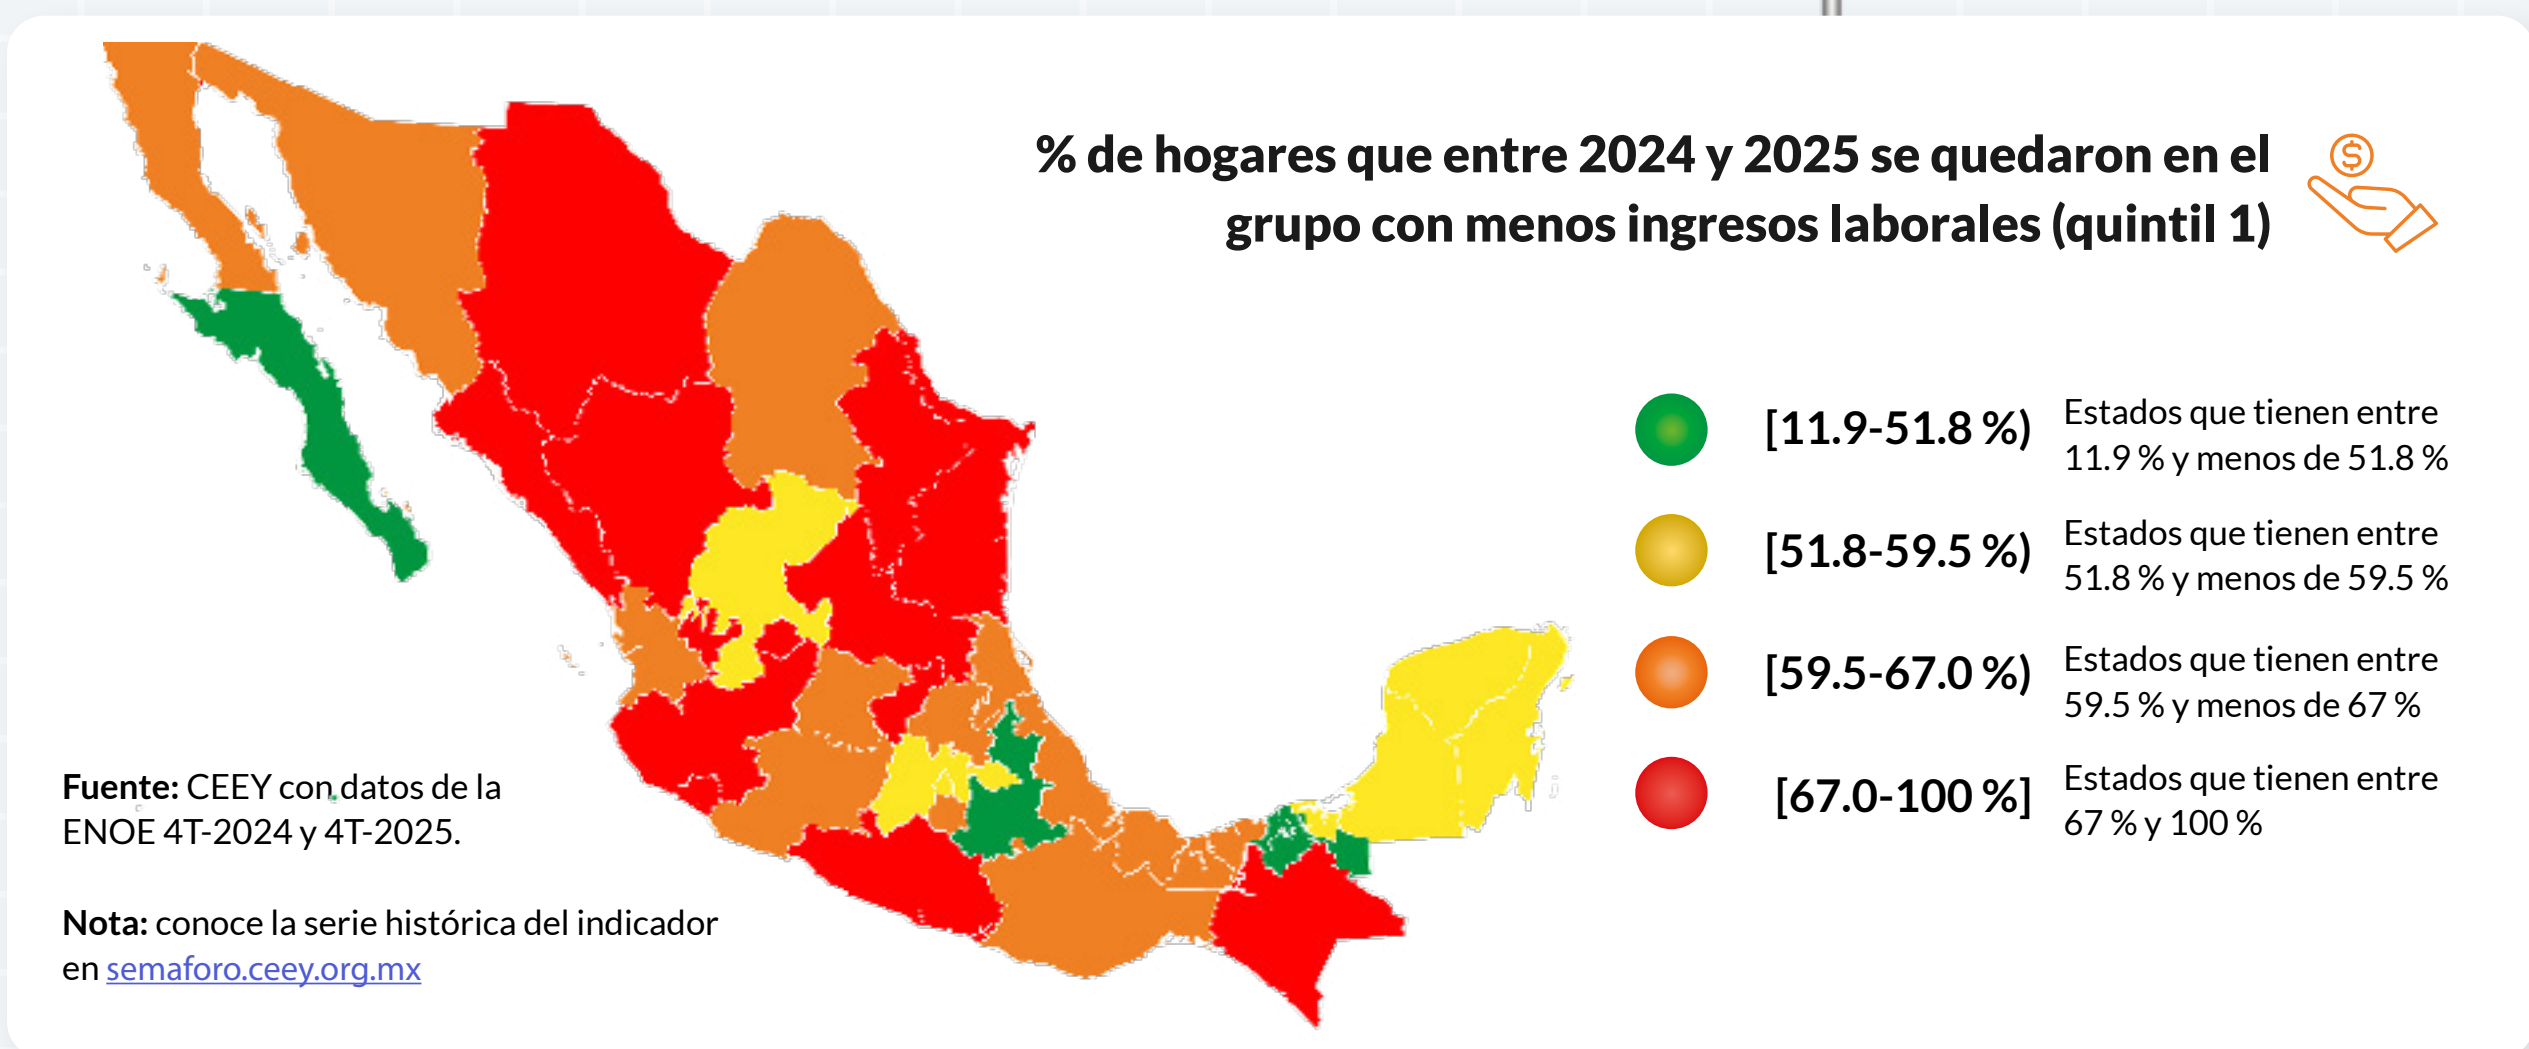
% de hogares que entre 2024 y 2025 se quedaron en el grupo con menos ingresos laborales (quintil 1)

[11.9-51.8 %) Estados que tienen entre 11.9 % y menos de 51.8 %

[51.8-59.5 %) Estados que tienen entre 51.8 % y menos de 59.5 %

[59.5-67.0 %) Estados que tienen entre 59.5 % y menos de 67 %

[67.0-100 %] Estados que tienen entre 67 % y 100 %

Fuente: CEEY con datos de la ENOE 4T-2024 y 4T-2025.

Nota: conoce la serie histórica del indicador en semaforo.ceey.org.mx